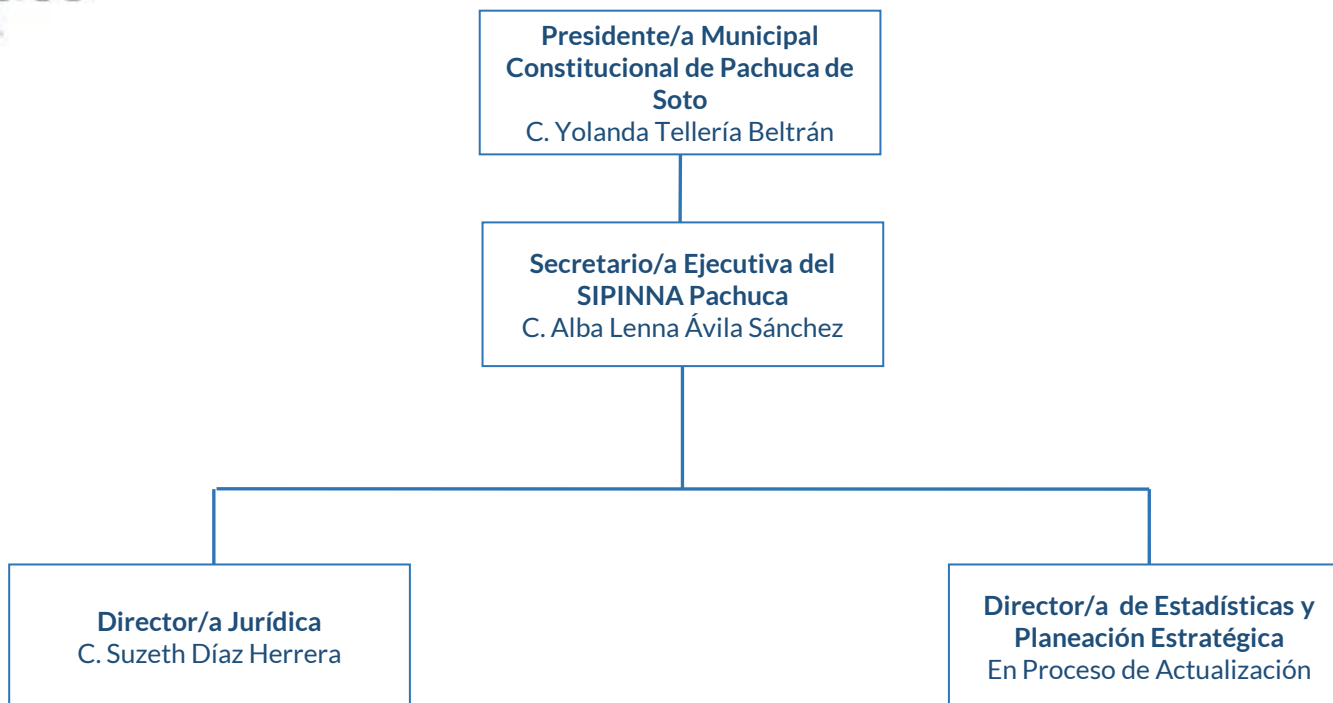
Presidente/a Municipal Constitucional de Pachuca de Soto
C. Yolanda Tellería Beltrán

Secretario/a Ejecutiva del SIPINNA Pachuca
C. Alba Lenna Ávila Sánchez

Director/a Jurídica
C. Suzeth Díaz Herrera

Director/a de Estadísticas y Planeación Estratégica
En Proceso de Actualización